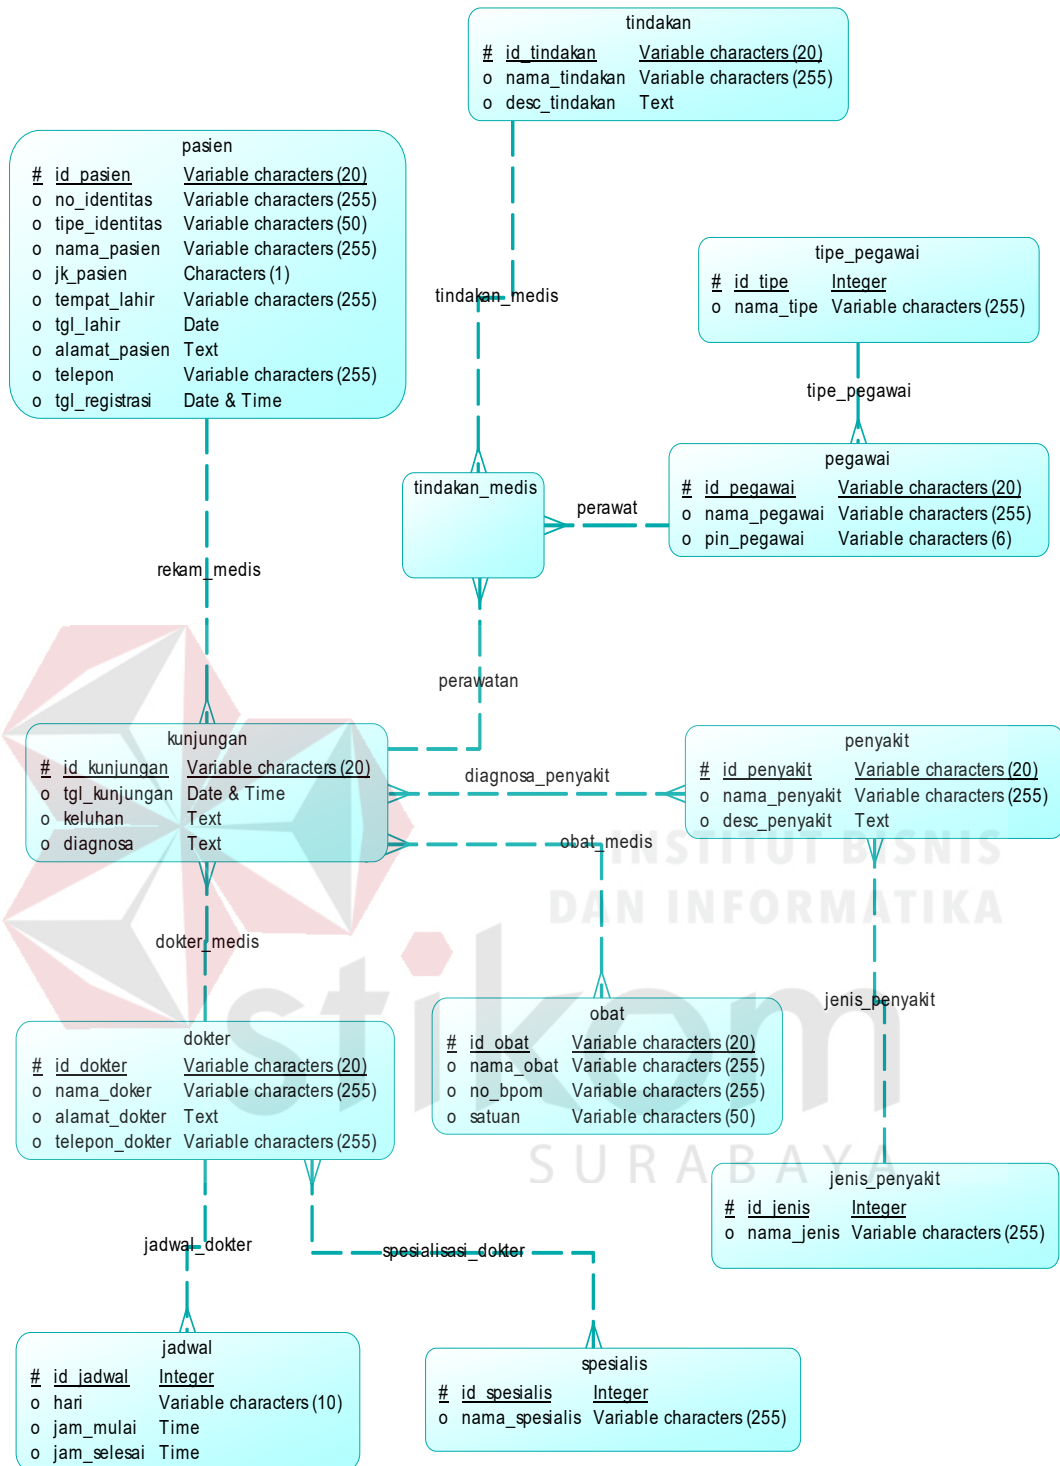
tindakan

| # | id_tindakan | Variable characters (20) |
|---|---|---|
| o | nama_tindakan | Variable characters (255) |
| o | desc_tindakan | Text |

pasien

| # | id_pasien | Variable characters (20) |
|---|---|---|
| o | no_identitas | Variable characters (255) |
| o | tipe_identitas | Variable characters (50) |
| o | nama_pasien | Variable characters (255) |
| o | jk_pasien | Characters (1) |
| o | tempat_lahir | Variable characters (255) |
| o | tgl_lahir | Date |
| o | alamat_pasien | Text |
| o | telepon | Variable characters (255) |
| o | tgl_registrasi | Date & Time |

tindakan_medis

tipe_pegawai

| # | id_tipe | Integer |
|---|---|---|
| o | nama_tipe | Variable characters (255) |

tipe_pegawai

pegawai

| # | id_pegawai | Variable characters (20) |
|---|---|---|
| o | nama_pegawai | Variable characters (255) |
| o | pin_pegawai | Variable characters (6) |

tindakan_medis

perawat

rekam_medis

perawatan

kunjungan

| # | id_kunjungan | Variable characters (20) |
|---|---|---|
| o | tgl_kunjungan | Date & Time |
| o | keluhan | Text |
| o | diagnosa | Text |

diagnosa_penyakit

penyakit

| # | id_penyakit | Variable characters (20) |
|---|---|---|
| o | nama_penyakit | Variable characters (255) |
| o | desc_penyakit | Text |

obat_medis

INSTITUT BISNIS DAN INFORMATIKA

dokter_medis

jenis_penyakit

dokter

| # | id_dokter | Variable characters (20) |
|---|---|---|
| o | nama_doker | Variable characters (255) |
| o | alamat_dokter | Text |
| o | telepon_dokter | Variable characters (255) |

obat

| # | id_obat | Variable characters (20) |
|---|---|---|
| o | nama_obat | Variable characters (255) |
| o | no_bpom | Variable characters (255) |
| o | satuan | Variable characters (50) |

stikom

SURABAYA

jenis_penyakit

| # | id_jenis | Integer |
|---|---|---|
| o | nama_jenis | Variable characters (255) |

jadwal_dokter

spesialisasi_dokter

jadwal

| # | id_jadwal | Integer |
|---|---|---|
| o | hari | Variable characters (10) |
| o | jam_mulai | Time |
| o | jam_selesai | Time |

spesialis

| # | id_spesialis | Integer |
|---|---|---|
| o | nama_spesialis | Variable characters (255) |